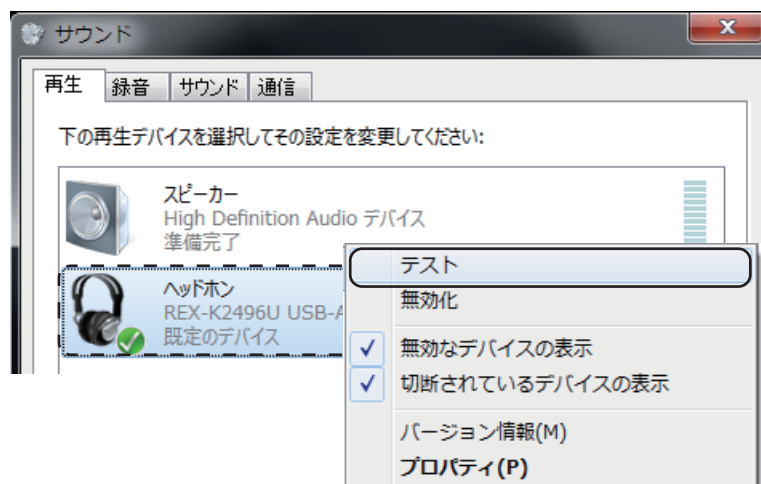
サウンド

x

再生 | 録音 | サウンド | 通信

下の再生デバイスを選択してその設定を変更してください:

スピーカー
High Definition Audio デバイス
準備完了

ヘッドホン
REX-K2496U USB-A
既定のデバイス

テスト
無効化
✓ 無効なデバイスの表示
✓ 切断されているデバイスの表示
バージョン情報(M)
プロパティ(P)